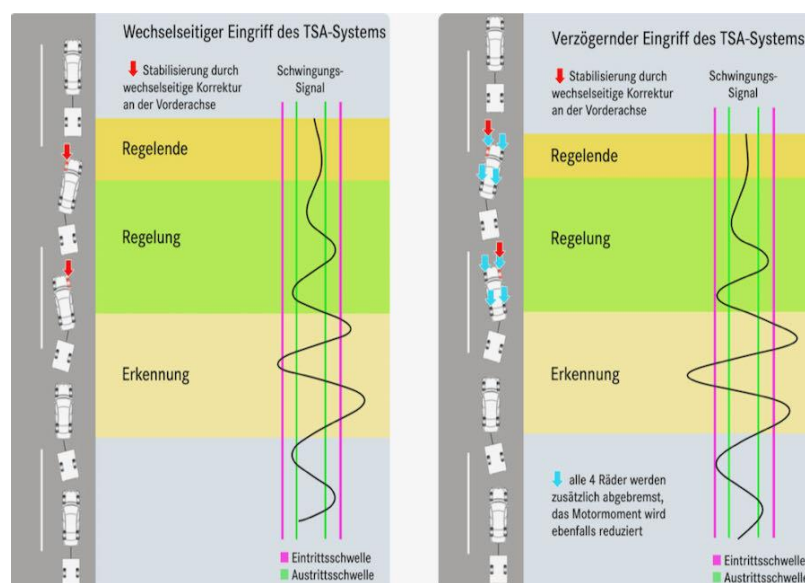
Wechselseitiger Eingriff des TSA-Systems

Stabilisierung durch wechselseitige Korrektur an der Vorderachse

Schwingungs-Signal

Regelende

Regelung

Erkennung

Eintrittsschwelle
Austrittsschwelle

Verzögernder Eingriff des TSA-Systems

Stabilisierung durch wechselseitige Korrektur an der Vorderachse

Schwingungs-Signal

Regelende

Regelung

Erkennung

alle 4 Räder werden zusätzlich abgebremst, das Motormoment wird ebenfalls reduziert

Eintrittsschwelle
Austrittsschwelle